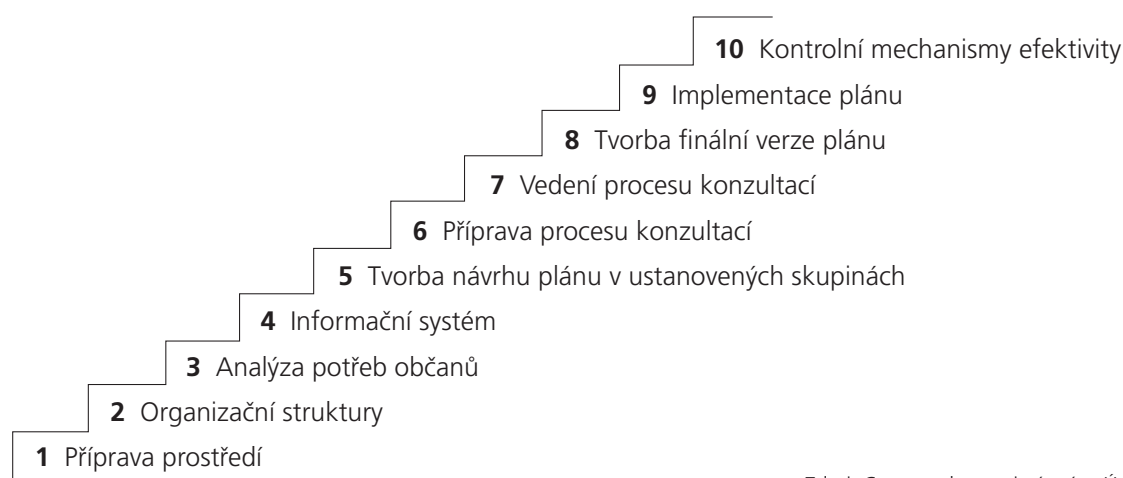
**10** Kontrolní mechanismy efektivity

**9** Implementace plánu

**8** Tvorba finální verze plánu

**7** Vedení procesu konzultací

**6** Příprava procesu konzultací

**5** Tvorba návrhu plánu v ustanovených skupinách

**4** Informační systém

**3** Analýza potřeb občanů

**2** Organizační struktury

**1** Příprava prostředí

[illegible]